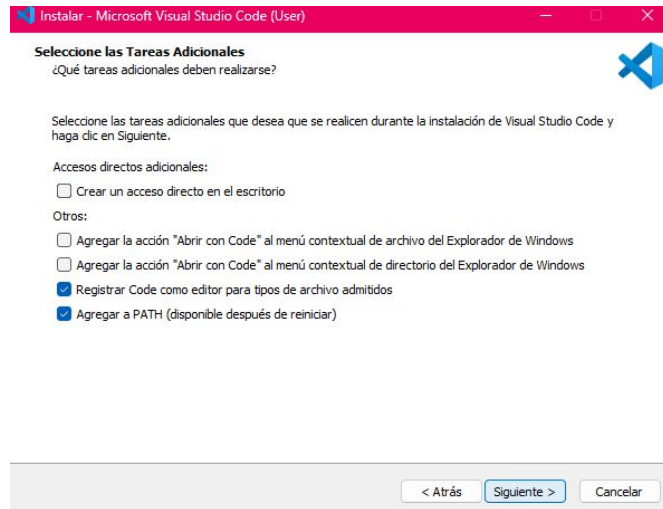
Instalar - Microsoft Visual Studio Code (User)

Seleccione las Tareas Adicionales
¿Qué tareas adicionales deben realizarse?

Seleccione las tareas adicionales que desea que se realicen durante la instalación de Visual Studio Code y haga clic en Siguiente.

Accesos directos adicionales:

Crear un acceso directo en el escritorio

Otros:

Agregar la acción "Abrir con Code" al menú contextual de archivo del Explorador de Windows

Agregar la acción "Abrir con Code" al menú contextual de directorio del Explorador de Windows

Registrar Code como editor para tipos de archivo admitidos

Agregar a PATH (disponible después de reiniciar)

< Atrás | Siguiente > | Cancelar